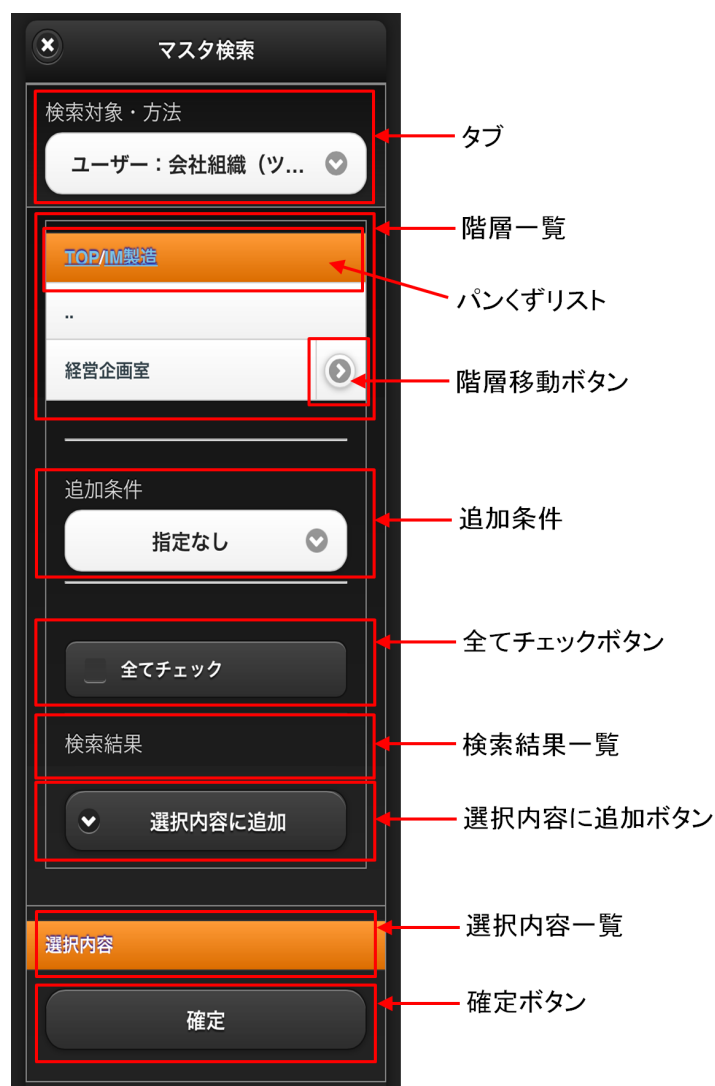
マスタ検索

検索対象・方法

ユーザー：会社組織（ツ...

TOP/IM製造

..

経営企画室

追加条件

指定なし

全てチェック

検索結果

選択内容に追加

選択内容

確定

タブ

階層一覧

パンくずリスト

階層移動ボタン

追加条件

全てチェックボタン

検索結果一覧

選択内容に追加ボタン

選択内容一覧

確定ボタン